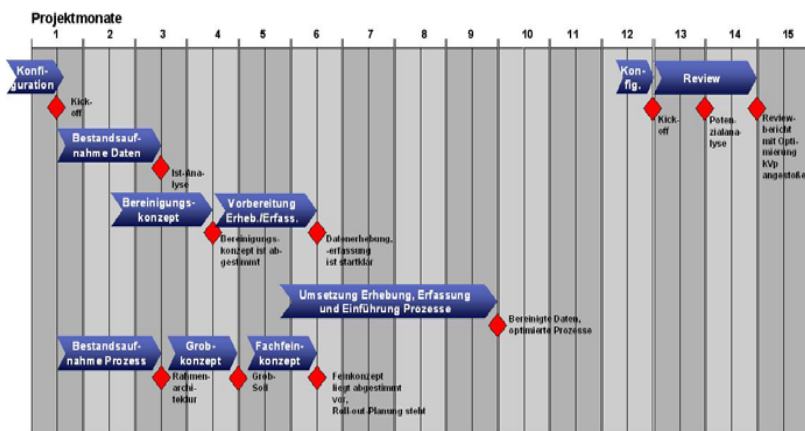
Projektmonate

1 2 3 4 5 6 7 8 9 10 11 12 13 14 15

Konfiguration

Kick-off

Bestandsaufnahme Daten

Ist-Analyse

Bereinigungskonzept

Bereinigungskonzept ist abgestimmt

Vorbereitung Erheb./Erfass.

Datenerhebung, -erfassung ist startklar

Umsetzung Erhebung, Erfassung und Einführung Prozesse

Bereinigte Daten, optimierte Prozesse

Bestandsaufnahme Prozess

Rahmenarchitektur

Grobkonzept

Grob-Soll

Fachfeinkonzept

Feinkonzept liegt abgestimmt vor, Roll-out-Planung steht

Konfig.

Kick-off

Review

Potenzialanalyse

Review-bericht mit Optimierung KVp angestoßen